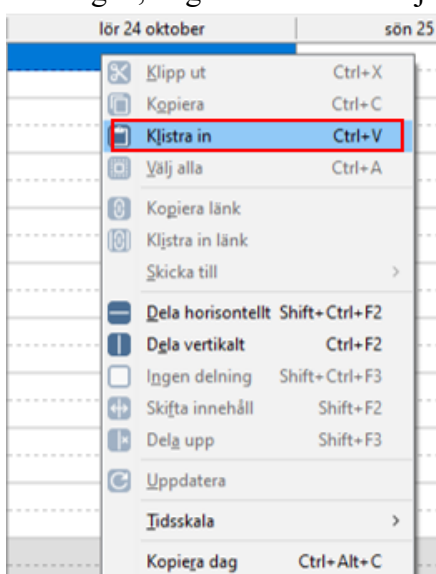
lör 24 oktober | sön 25

Klipp ut Ctrl+X
Kopiera Ctrl+C
Klistra in Ctrl+V
Välj alla Ctrl+A
Kopiera länk
Klistra in länk
Skicka till >
Dela horisontellt Shift+Ctrl+F2
Dela vertikalt Ctrl+F2
Ingen delning Shift+Ctrl+F3
Skifta innehåll Shift+F2
Dela upp Shift+F3
Uppdatera
Tidsskala >
Kopiera dag Ctrl+Alt+C